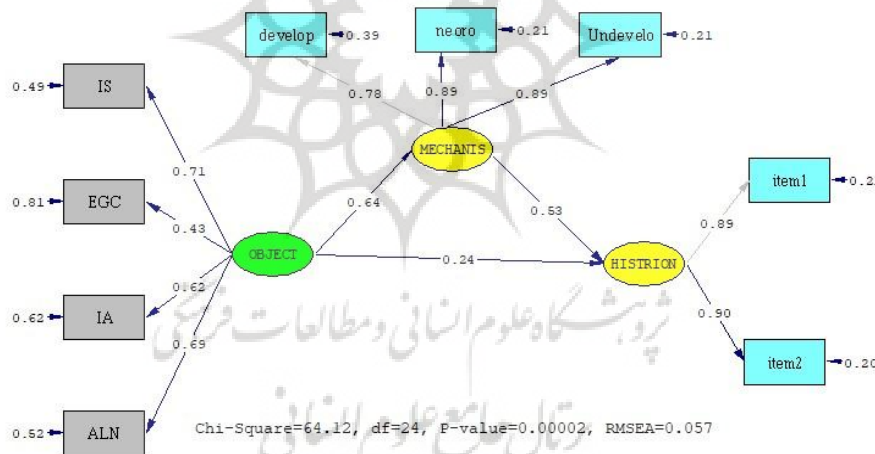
develop 0.39
neoro 0.21
Undevelo 0.21
0.78
0.89
0.89
0.49 IS
0.71
MECHANIS
item1 0.2
0.81 EGC
0.64
0.53
0.43
0.89
OBJECT
0.24
HISTRION
0.62
0.62 IA
0.90
0.69
item2 0.20
0.52 ALN
Chi-Square=64.12, df=24, P-value=0.00002, RMSEA=0.057
پژوهشگاه علوم انسانی و مطالعات فرهنگی
پرتال جامع علوم انسانی